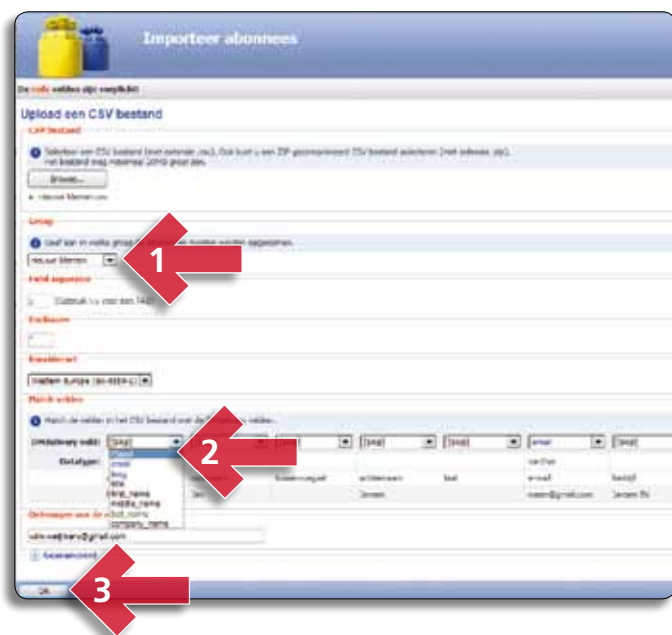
Importeer abonnees

De rode velden zijn verplicht

Upload een CSV bestand

CSV bestand

Selecteer een CSV bestand (met extensie .csv). Ook kunt u een ZIP gecomprimeerd CSV bestand selecteren (met extensie .zip). Het bestand mag maximaal 20MB groot zijn.

Browse...

Nieuwe Members

Group

Geef aan in welke group de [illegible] worden opgenomen.

Nieuwe Members

1

Field separator

Gebruik ; of voor een TAB

Enclosure

Karakterset

Western Europe (ISO-8859-1)

Match velden

Match de velden in het CSV bestand met de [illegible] velden.

Ontvangers veld: [skip] [skip] [skip] [skip] email [skip]

Datatype:

[skip]
email
lang
title
first_name
middle_name
last_name
company_name

2

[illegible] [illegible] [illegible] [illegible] e-mail bedrijf

Jan Jansen mesen@gmail.com Jansen BV

Ontvangers van de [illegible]

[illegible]@gmail.com

Geavanceerd

OK

3